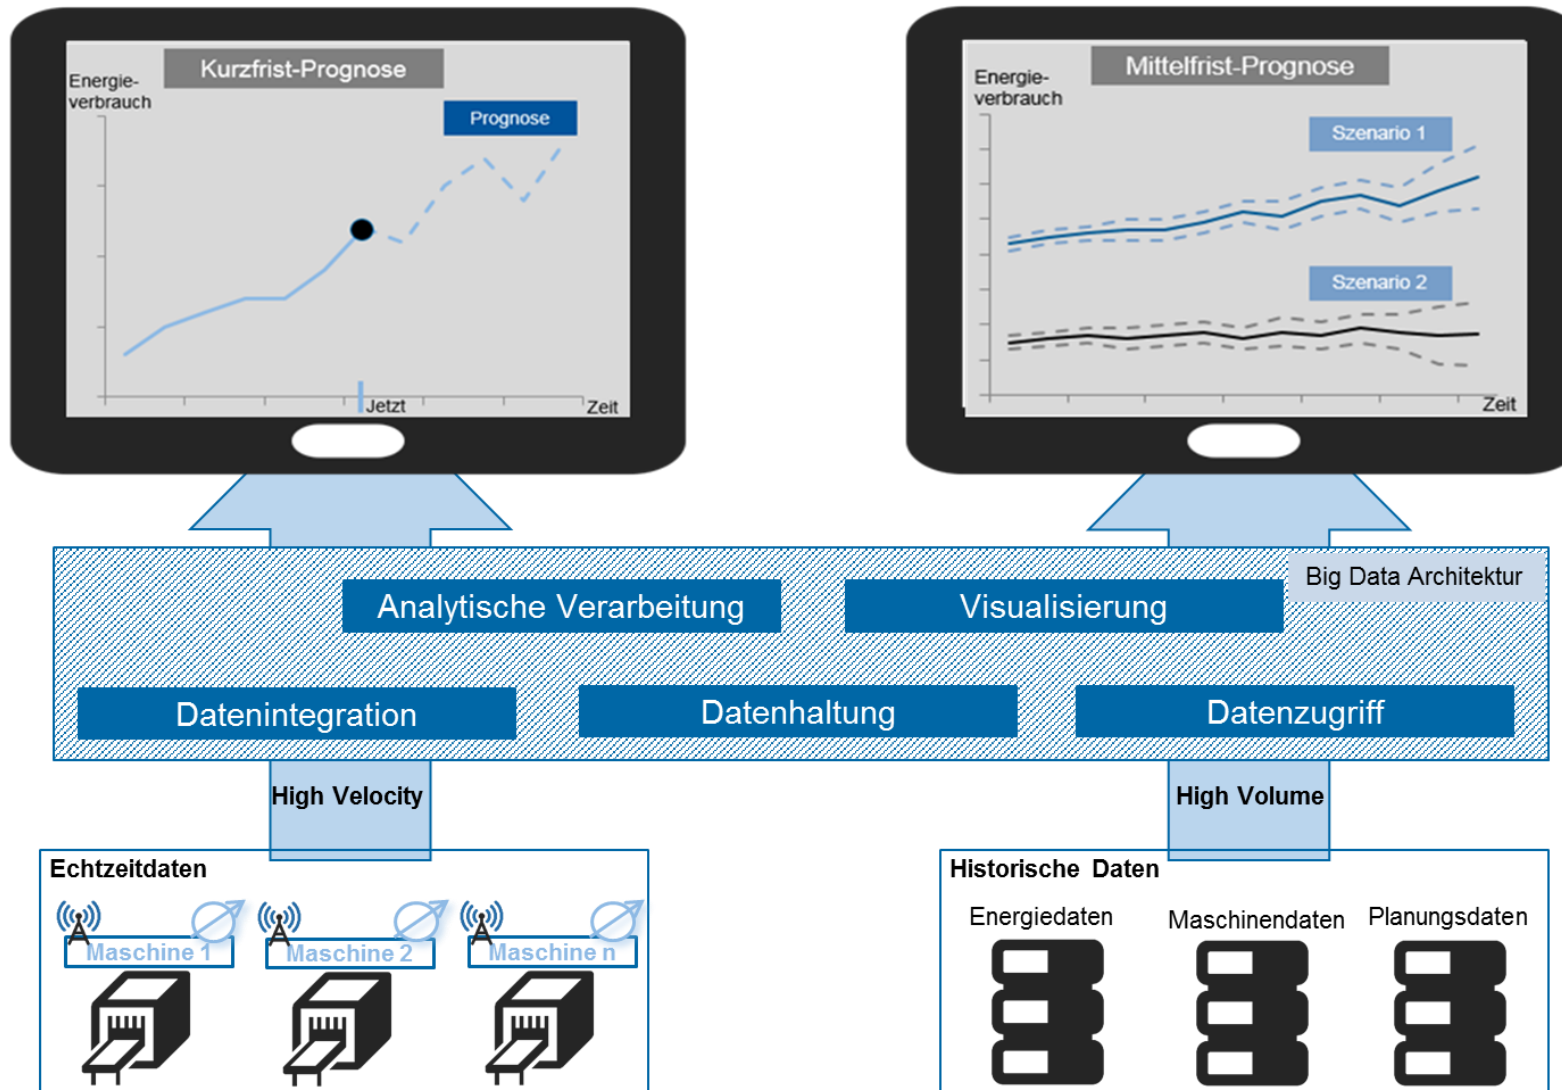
Kurzfrist-Prognose

Energieverbrauch

Prognose

Jetzt

Zeit

Mittelfrist-Prognose

Energieverbrauch

Szenario 1

Szenario 2

Zeit

Big Data Architektur

Analytische Verarbeitung

Visualisierung

Datenintegration

Datenhaltung

Datenzugriff

High Velocity

High Volume

Echtzeitdaten

Maschine 1

Maschine 2

Maschine n

Historische Daten

Energiedaten

Maschinendaten

Planungsdaten